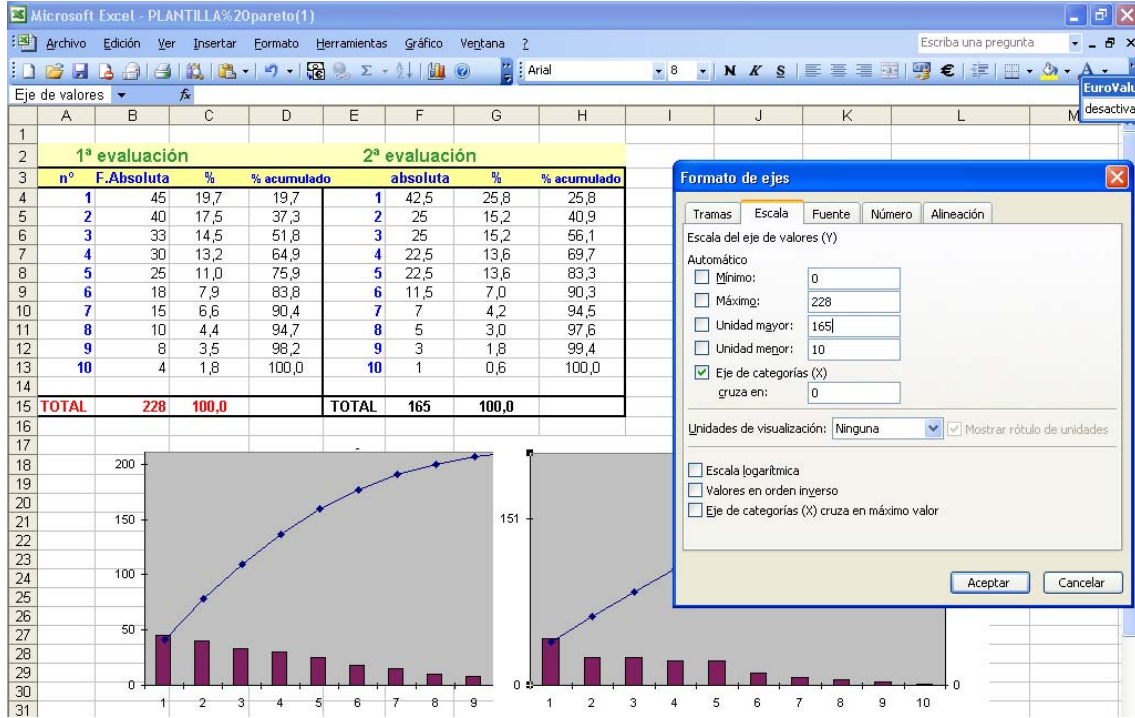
Microsoft Excel - PLANTILLA%20pareto(1)

Archivo Edición Ver Insertar Formato Herramientas Gráfico Ventana ?

Escriba una pregunta

Arial 8 N K S €

Eje de valores fx

EuroValu
desactiva

| | A | B | C | D | E | F | G | H |
|---|---|---|---|---|---|---|---|---|
| 1 | | | | | | | | |
| 2 | 1ª evaluación | | | | 2ª evaluación | | | |
| 3 | nº | F.Absoluta | % | % acumulado | | absoluta | % | % acumulado |
| 4 | 1 | 45 | 19,7 | 19,7 | 1 | 42,5 | 25,8 | 25,8 |
| 5 | 2 | 40 | 17,5 | 37,3 | 2 | 25 | 15,2 | 40,9 |
| 6 | 3 | 33 | 14,5 | 51,8 | 3 | 25 | 15,2 | 56,1 |
| 7 | 4 | 30 | 13,2 | 64,9 | 4 | 22,5 | 13,6 | 69,7 |
| 8 | 5 | 25 | 11,0 | 75,9 | 5 | 22,5 | 13,6 | 83,3 |
| 9 | 6 | 18 | 7,9 | 83,8 | 6 | 11,5 | 7,0 | 90,3 |
| 10 | 7 | 15 | 6,6 | 90,4 | 7 | 7 | 4,2 | 94,5 |
| 11 | 8 | 10 | 4,4 | 94,7 | 8 | 5 | 3,0 | 97,6 |
| 12 | 9 | 8 | 3,5 | 98,2 | 9 | 3 | 1,8 | 99,4 |
| 13 | 10 | 4 | 1,8 | 100,0 | 10 | 1 | 0,6 | 100,0 |
| 14 | | | | | | | | |
| 15 | TOTAL | 228 | 100,0 | | TOTAL | 165 | 100,0 | |

Formato de ejes

Tramas Escala Fuente Número Alineación

Escala del eje de valores (Y)

Automático

Mínimo: 0

Máximo: 228

Unidad mayor: 165

Unidad menor: 10

Eje de categorías (X) cruza en: 0

Unidades de visualización: Ninguna Mostrar rótulo de unidades

Escala logarítmica

Valores en orden inverso

Eje de categorías (X) cruza en máximo valor

Aceptar Cancelar

200
150
100
50
0
1 2 3 4 5 6 7 8 9

151
0
1 2 3 4 5 6 7 8 9 10
0